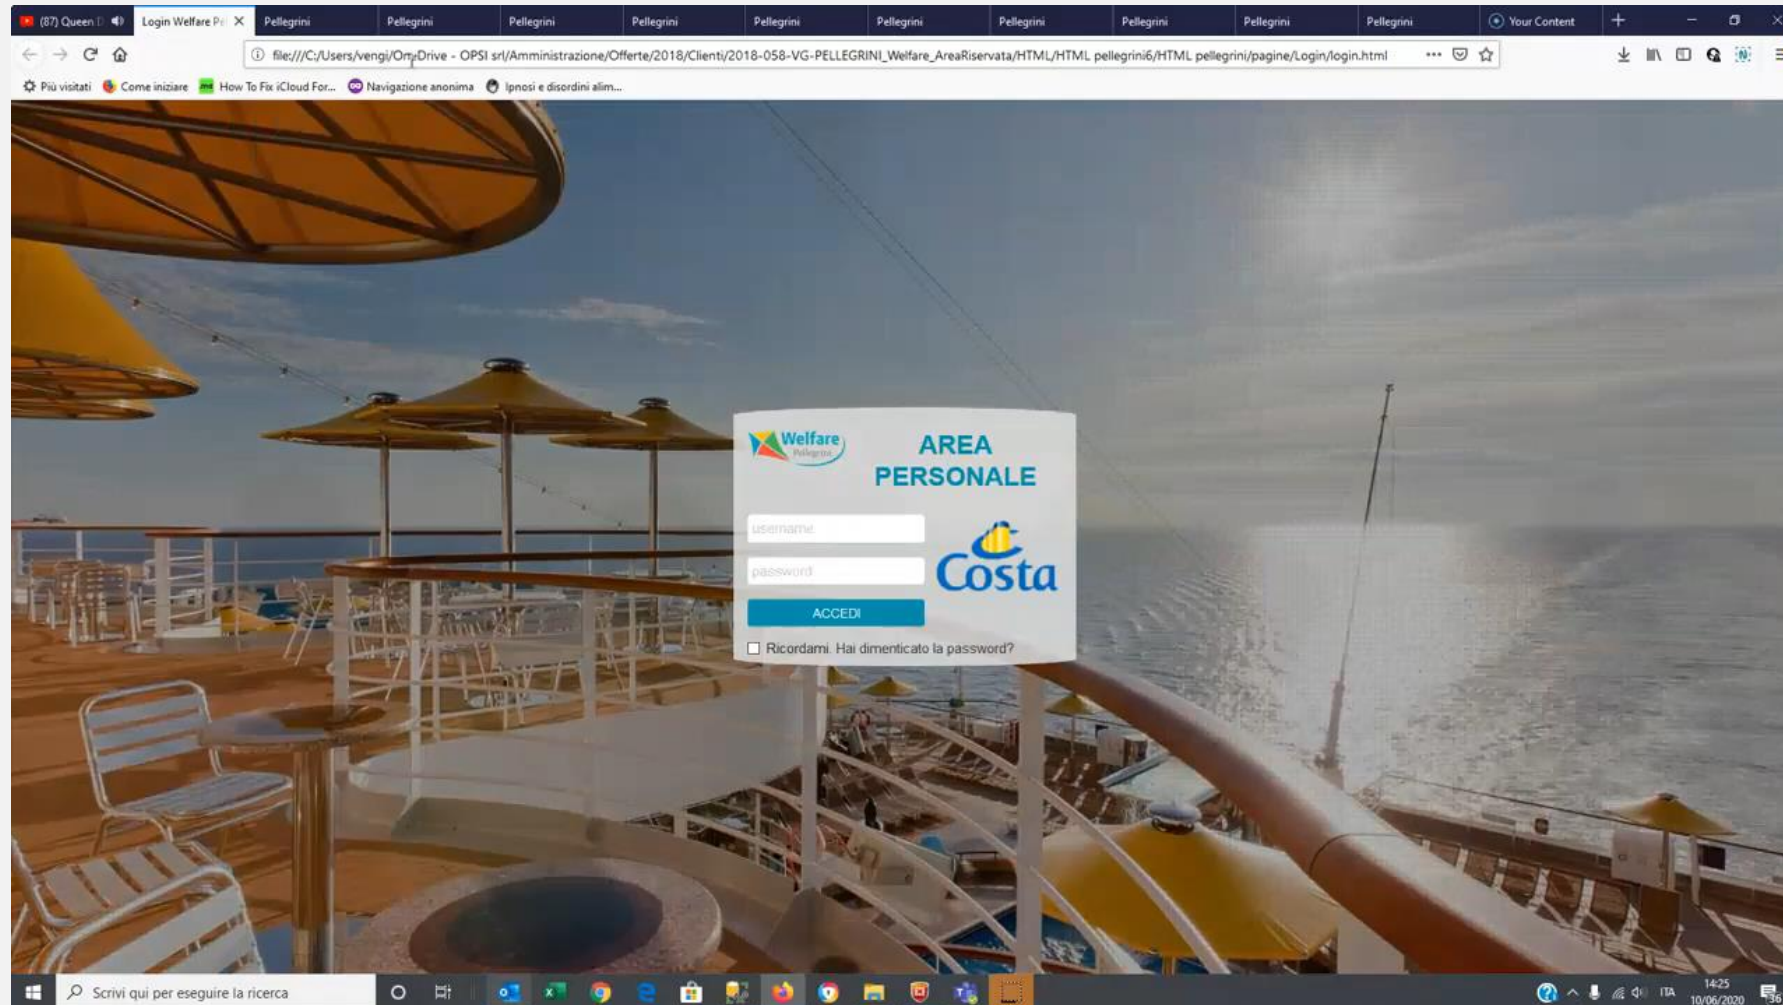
(87) Queen D | Login Welfare P | Pellegrini | Pellegrini | Pellegrini | Pellegrini | Pellegrini | Pellegrini | Pellegrini | Pellegrini | Pellegrini | Pellegrini | Your Content

file:///C:/Users/vengi/OneDrive - OPSI srl/Amministrazione/Offerte/2018/Clienti/2018-058-VG-PELLEGRINI_Welfare_AreaRiservata/HTML/HTML pellegrini6/HTML pellegrini/pagine/Login/login.html

Più visitati | Come iniziare | How To Fix iCloud For... | Navigazione anonima | Ipnosi e disordini alim...

Welfare Pellegrini

AREA PERSONALE

username

password

Costa

ACCEDI

Ricordami. Hai dimenticato la password?

Scrivi qui per eseguire la ricerca

ITA 14:25 10/06/2020